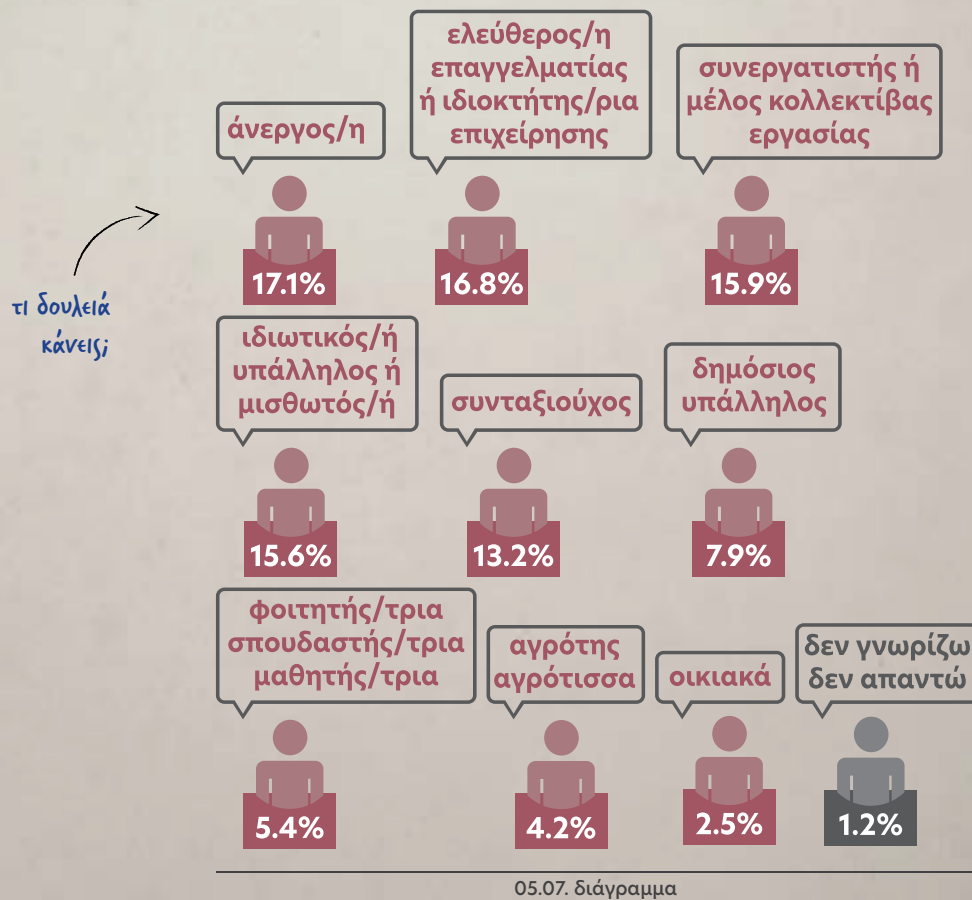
τι δουλειά κάνεις;

άνεργος/η

17.1%

ελεύθερος/η επαγγελματίας ή ιδιοκτήτης/ρια επιχείρησης

16.8%

συνεργατιστής ή μέλος κολλεκτίβας εργασίας

15.9%

ιδιωτικός/ή υπάλληλος ή μισθωτός/ή

15.6%

συνταξιούχος

13.2%

δημόσιος υπάλληλος

7.9%

φοιτητής/τρια σπουδαστής/τρια μαθητής/τρια

5.4%

αγρότης αγρότισσα

4.2%

οικιακά

2.5%

δεν γνωρίζω δεν απαντώ

1.2%

05.07. διάγραμμα